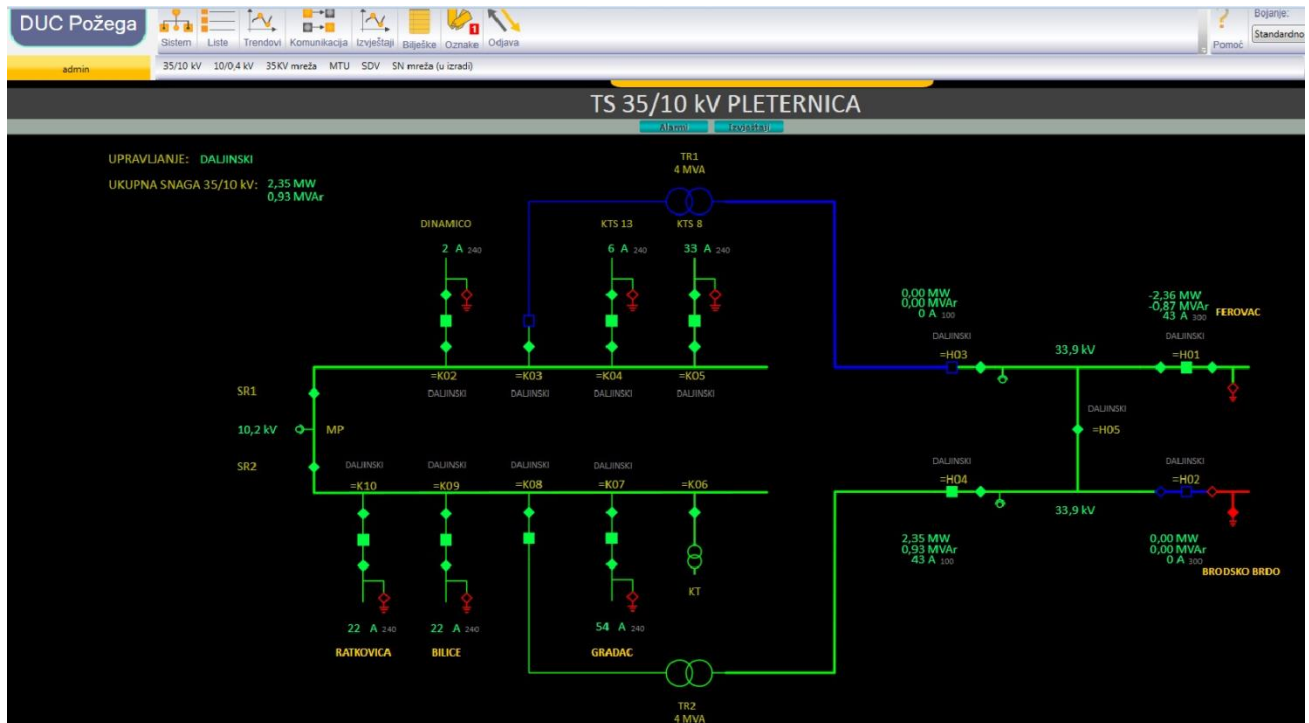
DUC Požega

Sistem Liste Trendovi Komunikacija Izvještaji Bilješke Oznake Odjava

Pomoć

Bojanje:
Standardno

admin

35/10 kV 10/0,4 kV 35KV mreža MTU SDV SN mreža (u izradi)

TS 35/10 kV PLETERNICA

Alarmi Izvještaji

UPRAVLJANJE: DALJINSKI

UKUPNA SNAGA 35/10 kV: 2,35 MW 0,93 MVAr

TR1
4 MVA

DINAMICO
KTS 13
KTS 8

2 A 240
6 A 240
33 A 240

=K02 =K03 =K04 =K05
DALJINSKI DALJINSKI DALJINSKI DALJINSKI

SR1
10,2 kV
MP
SR2

DALJINSKI DALJINSKI DALJINSKI DALJINSKI
=K10 =K09 =K08 =K07 =K06

KT

22 A 240
22 A 240
54 A 240

RATKOVICA
BILICE
GRADAC

TR2
4 MVA

0,00 MW
0,00 MVAr
0 A 100

DALJINSKI
=H03

33,9 kV

-2,36 MW
-0,87 MVAr
43 A 300
FEROVAC

DALJINSKI
=H01

DALJINSKI
=H05

DALJINSKI
=H04

DALJINSKI
=H02

33,9 kV

2,35 MW
0,93 MVAr
43 A 100

0,00 MW
0,00 MVAr
0 A 300

BRODSKO BRDO